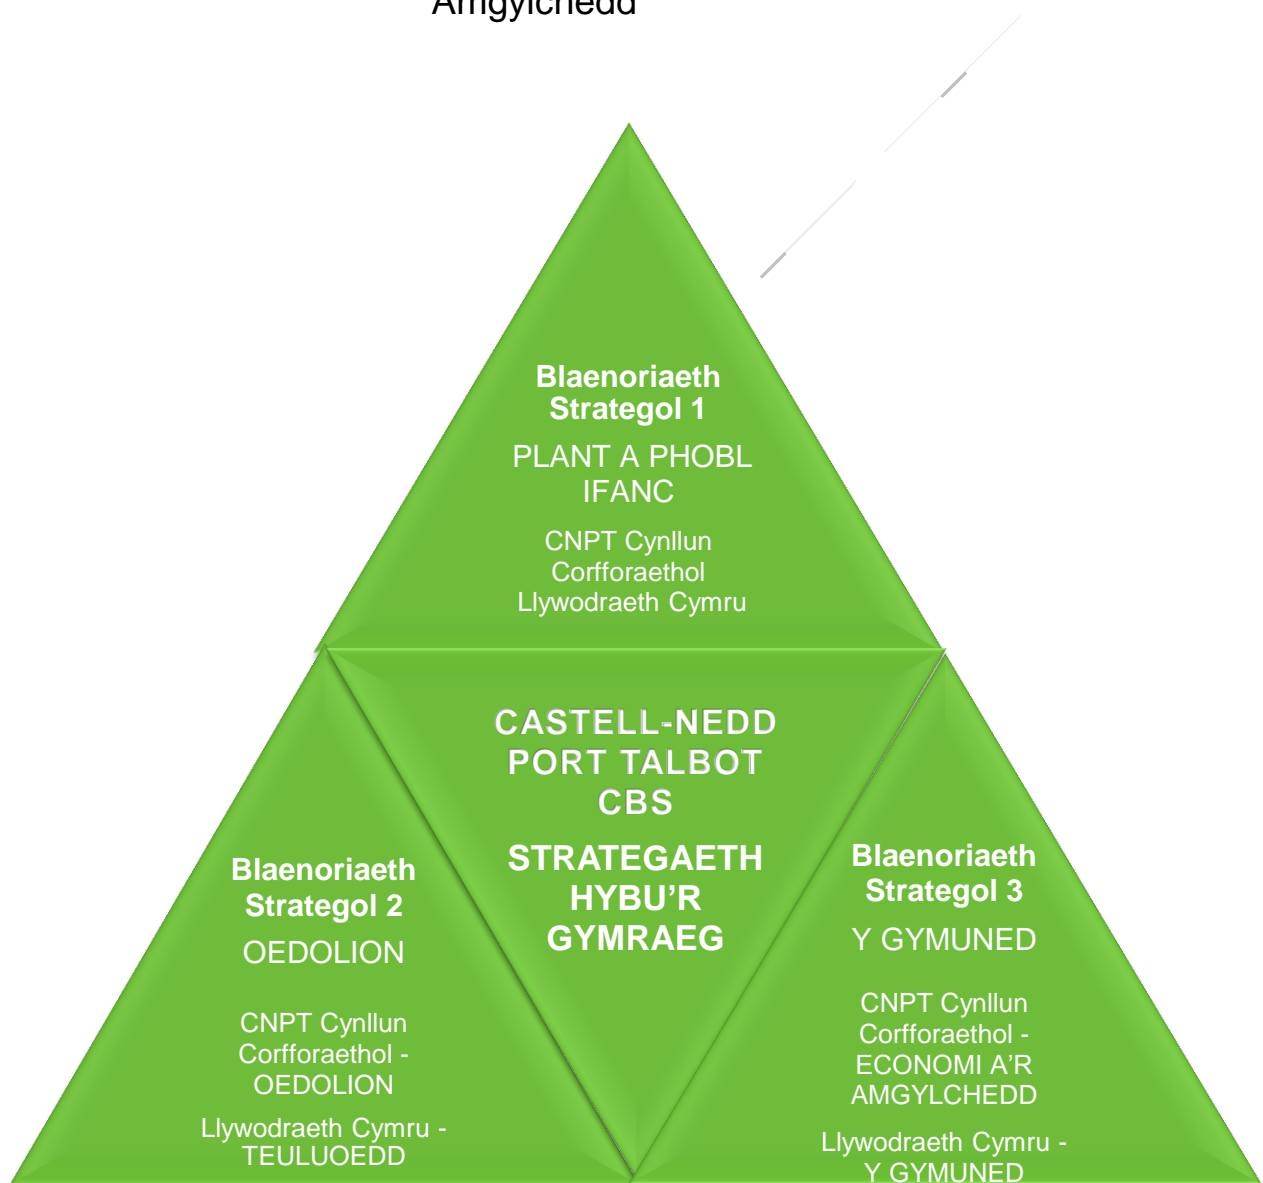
Amgylchedd

Blaenoriaeth Strategol 1

PLANT A PHOBL IFANC

CNPT Cynllun Corfforaethol Llywodraeth Cymru

CASTELL-NEDD PORT TALBOT CBS

STRATEGAETH HYBU'R GYMRAEG

Blaenoriaeth Strategol 2

OEDOLION

CNPT Cynllun Corfforaethol - OEDOLION

Llywodraeth Cymru - TEULUOEDD

Blaenoriaeth Strategol 3

Y GYMUNED

CNPT Cynllun Corfforaethol - ECONOMI A'R AMGYLCHEDD

Llywodraeth Cymru - Y GYMUNED